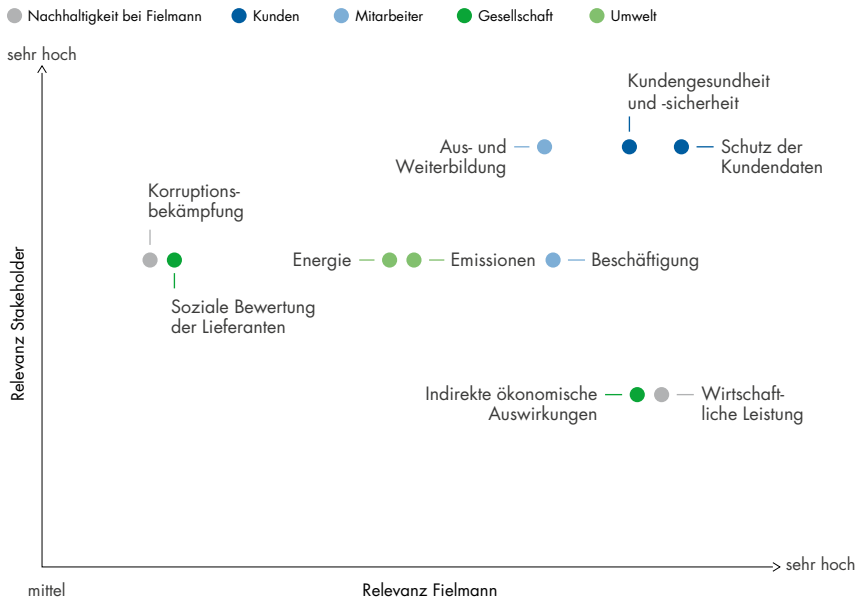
Nachhaltigkeit bei Fielmann
Kunden
Mitarbeiter
Gesellschaft
Umwelt

sehr hoch

Kundengesundheit und -sicherheit

Aus- und Weiterbildung

Schutz der Kundendaten

Korruptionsbekämpfung

Energie

Emissionen

Beschäftigung

Soziale Bewertung der Lieferanten

Relevanz Stakeholder

Indirekte ökonomische Auswirkungen

Wirtschaftliche Leistung

sehr hoch

mittel

Relevanz Fielmann